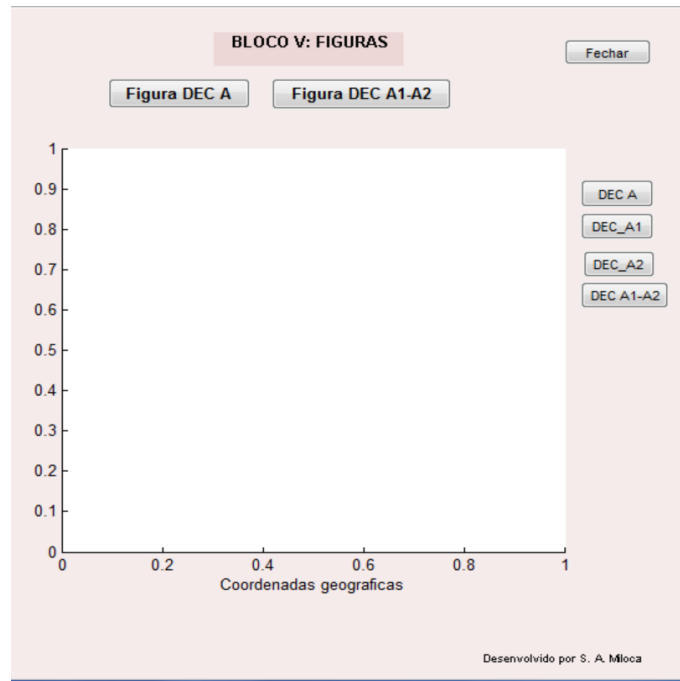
BLOCO V: FIGURAS

Fechar

Figura DEC A

Figura DEC A1-A2

1
0.9
0.8
0.7
0.6
0.5
0.4
0.3
0.2
0.1
0

0
0.2
0.4
0.6
0.8
1

Coordenadas geograficas

DEC A

DEC_A1

DEC_A2

DEC A1-A2

Desenvolvido por S. A. Miloca